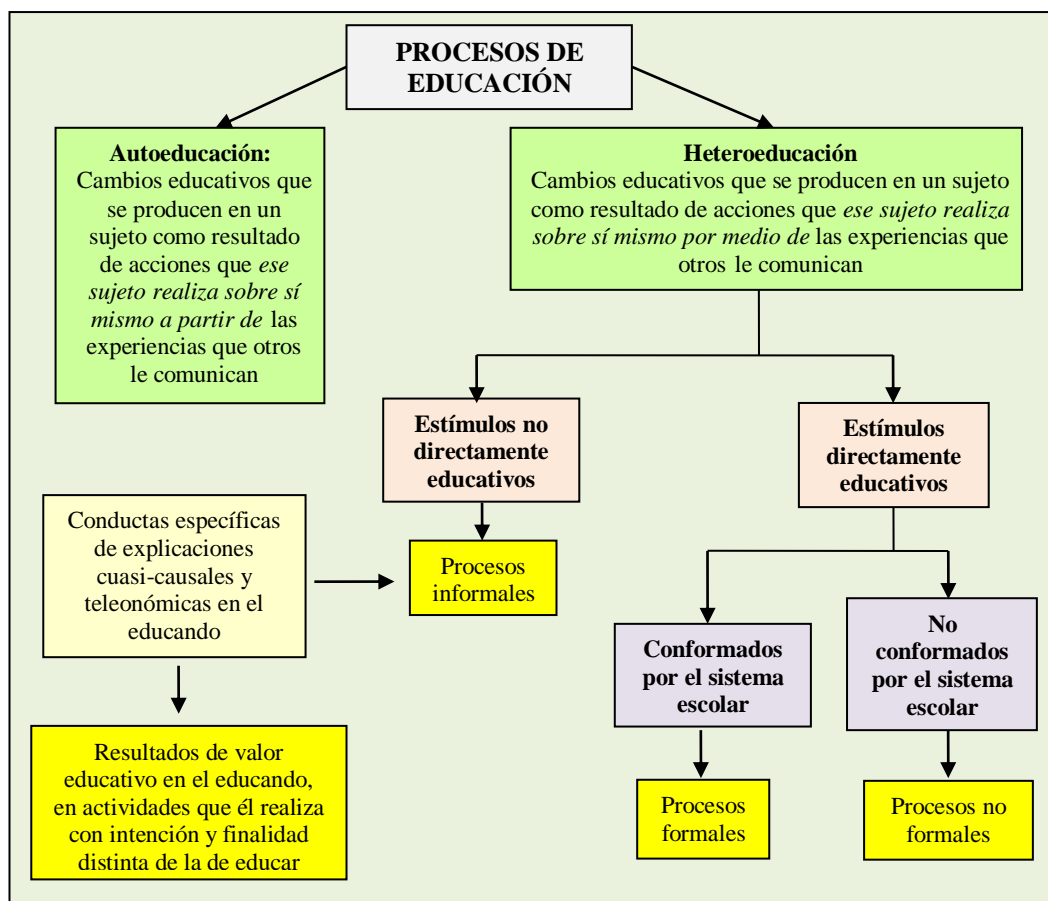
PROCESOS DE EDUCACIÓN

Autoeducación:
Cambios educativos que se producen en un sujeto como resultado de acciones que *ese sujeto realiza sobre sí mismo a partir de* las experiencias que otros le comunican

Heteroeducación
Cambios educativos que se producen en un sujeto como resultado de acciones que *ese sujeto realiza sobre sí mismo por medio de* las experiencias que otros le comunican

Estímulos no directamente educativos

Estímulos directamente educativos

Conductas específicas de explicaciones cuasi-causales y teleonómicas en el educando

Procesos informales

Conformados por el sistema escolar

No conformados por el sistema escolar

Resultados de valor educativo en el educando, en actividades que él realiza con intención y finalidad distinta de la de educar

Procesos formales

Procesos no formales